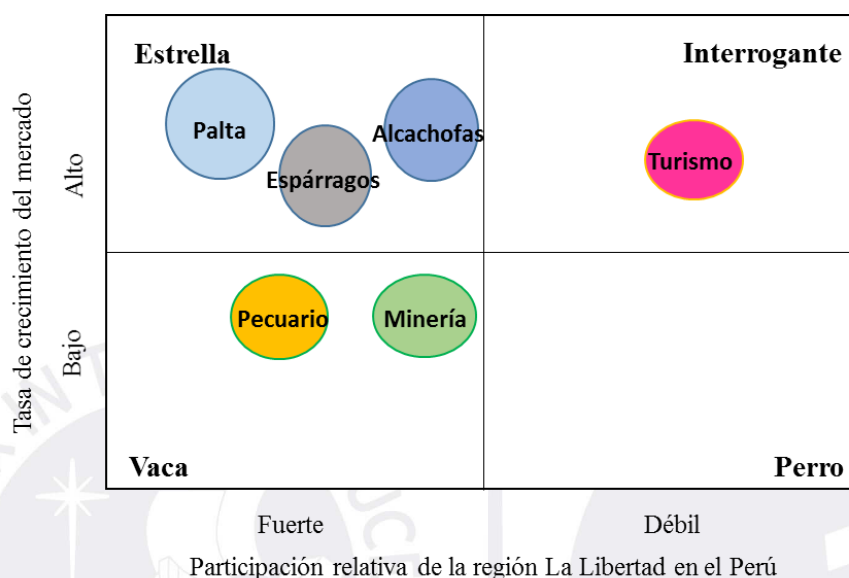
Tasa de crecimiento del mercado

Alto

Bajo

Estrella

Interrogante

Palta

Espárragos

Alcachofas

Turismo

Pecuario

Minería

Vaca

Perro

Fuerte

Débil

Participación relativa de la región La Libertad en el Perú